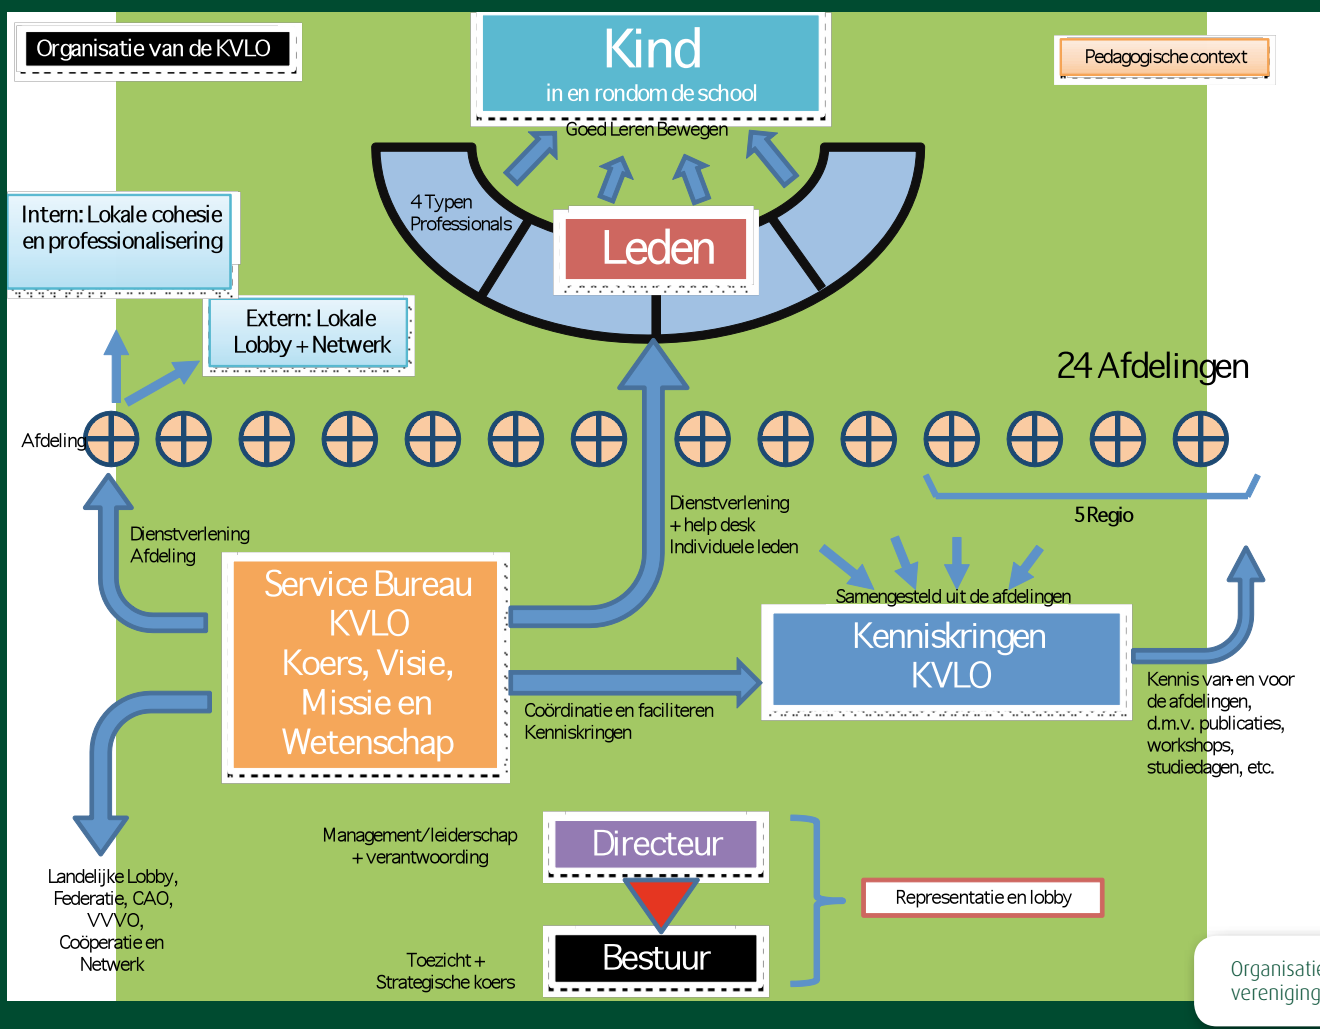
Organisatie van de KVLO

Kind
in en rondom de school

Pedagogische context

Goed Leren Bewegen

4 Typen Professionals

Leden

Intern: Lokale cohesie en professionalisering

Extern: Lokale Lobby + Netwerk

24 Afdelingen

Afdeling

5 Regio

Dienstverlening Afdeling

Dienstverlening + help desk Individuele leden

Samengesteld uit de afdelingen

Service Bureau KVLO Koers, Visie, Missie en Wetenschap

Kenniskringen KVLO

Coördinatie en faciliteren Kenniskringen

Kennis van- en voor de afdelingen, d.m.v. publicaties, workshops, studiedagen, etc.

Management/leiderschap + verantwoording

Directeur

Representatie en lobby

Landelijke Lobby, Federatie, CAO, VVVO, Coöperatie en Netwerk

Toezicht + Strategische koers

Bestuur

Organisatie
vereniging